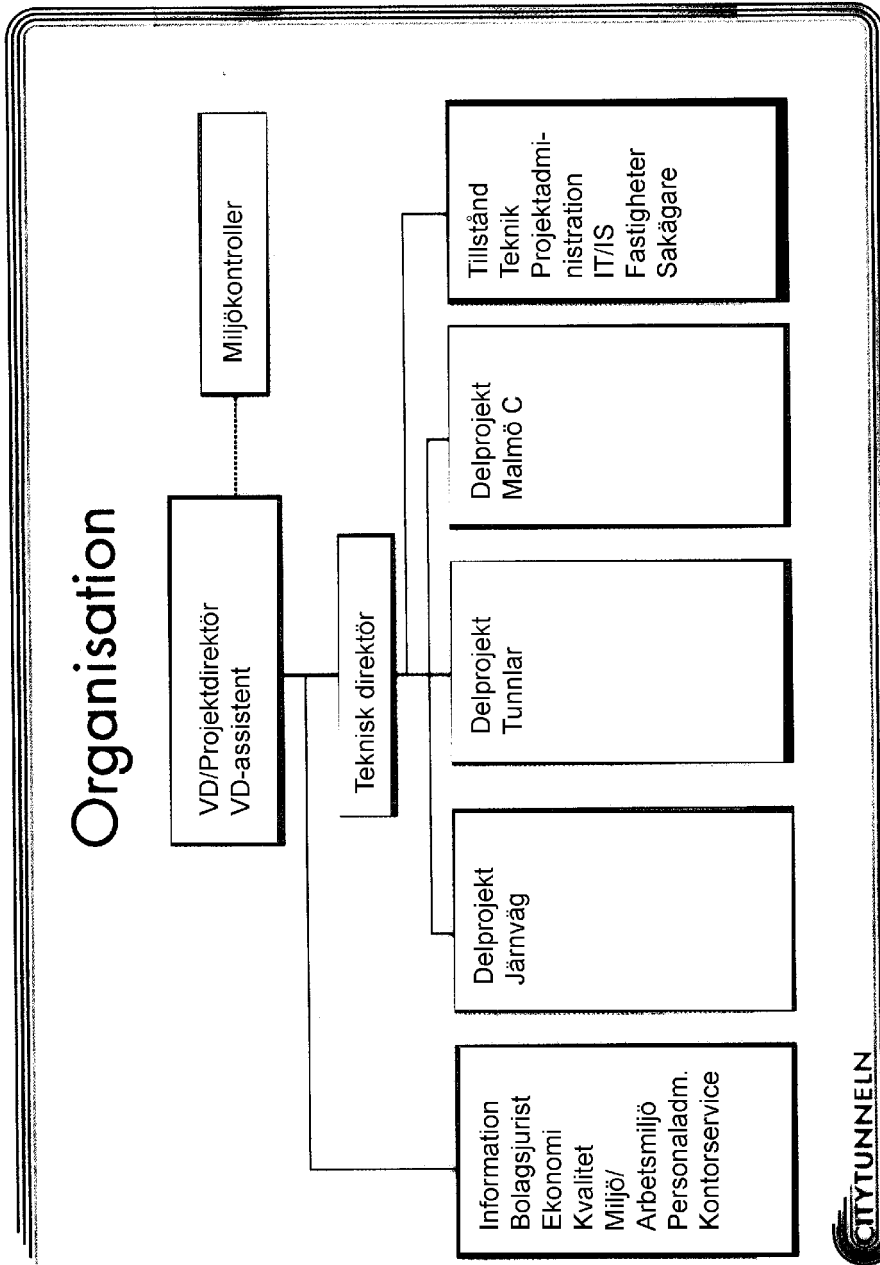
Organisation

VD/Projektdirektör
VD-assistent

Miljökontroller

Teknisk direktör

Information
Bolagsjurist
Ekonomi
Kvalitet
Miljö/
Arbetsmiljö
Personaladm.
Kontorservice

Delprojekt
Järnväg

Delprojekt
Tunnlar

Delprojekt
Malmö C

Tillstånd
Teknik
Projektadministration
IT/IS
Fastigheter
Sakägare

CITYTUNNELN